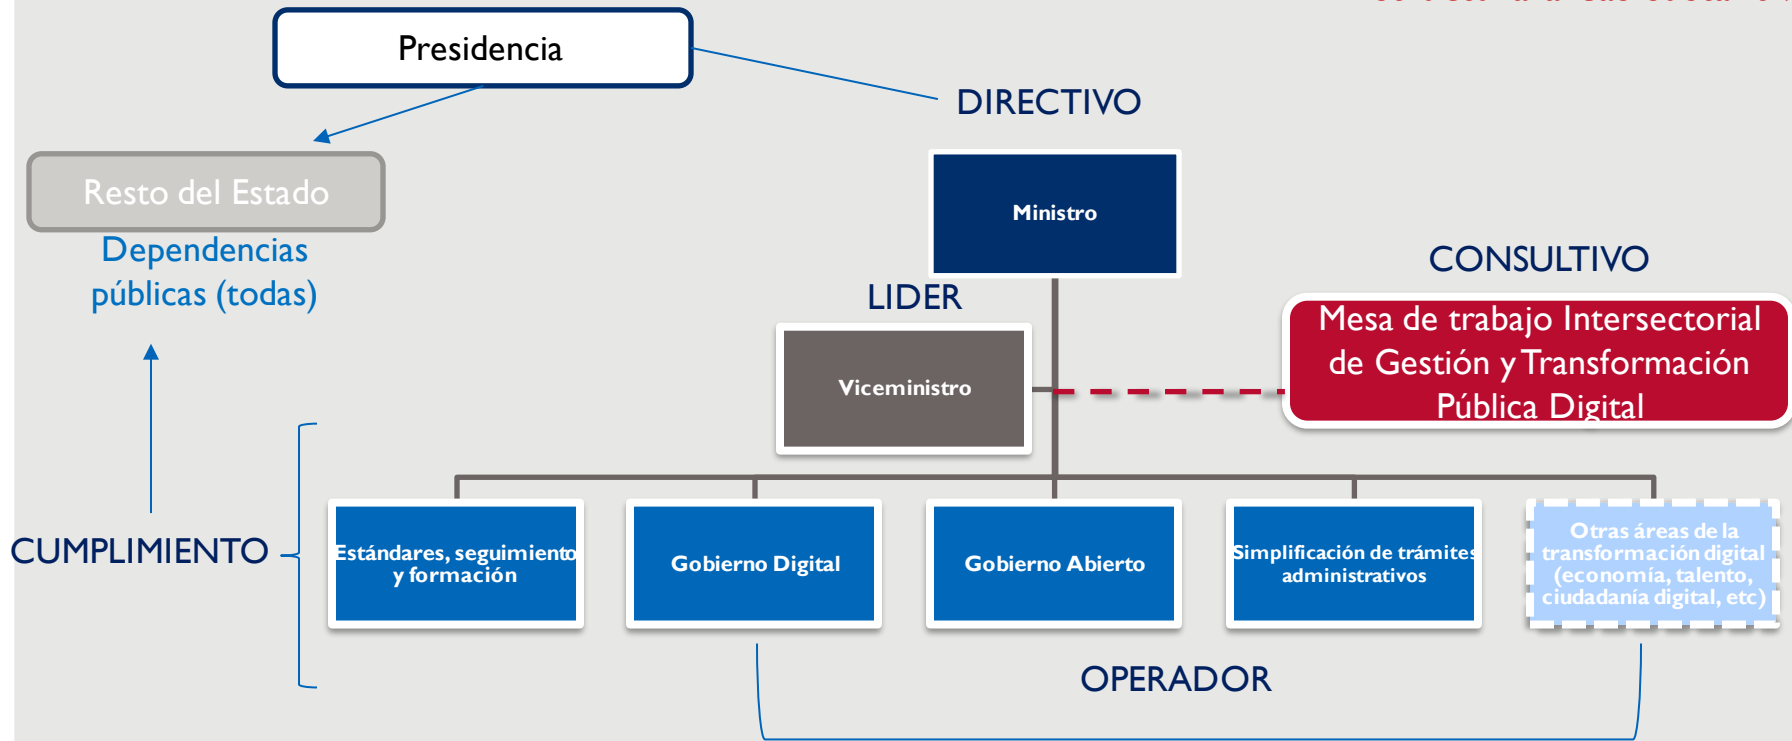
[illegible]

Presidencia

DIRECTIVO

Resto del Estado

Dependencias públicas (todas)

Ministro

CONSULTIVO

LIDER

Mesa de trabajo Intersectorial de Gestión y Transformación Pública Digital

Viceministro

CUMPLIMIENTO

Estándares, seguimiento y formación

Gobierno Digital

Gobierno Abierto

Simplificación de trámites administrativos

Otras áreas de la transformación digital (economía, talento, ciudadanía digital, etc)

OPERADOR